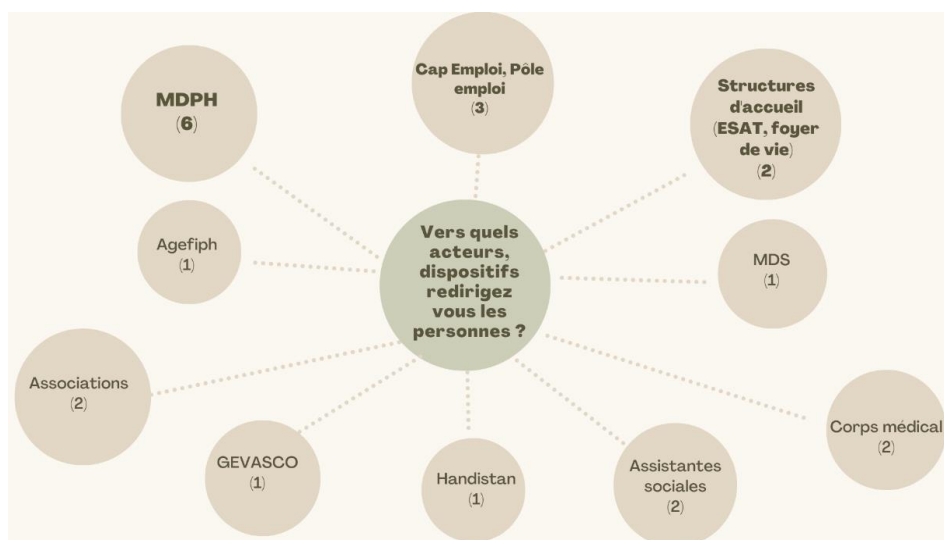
Vers quels acteurs, dispositifs redirigez vous les personnes ?

MDPH
(6)

Cap Emploi, Pôle emploi
(3)

Structures d'accueil (ESAT, foyer de vie)
(2)

Agefiph
(1)

MDS
(1)

Associations
(2)

Corps médical
(2)

GEVASCO
(1)

Handistan
(1)

Assistantes sociales
(2)